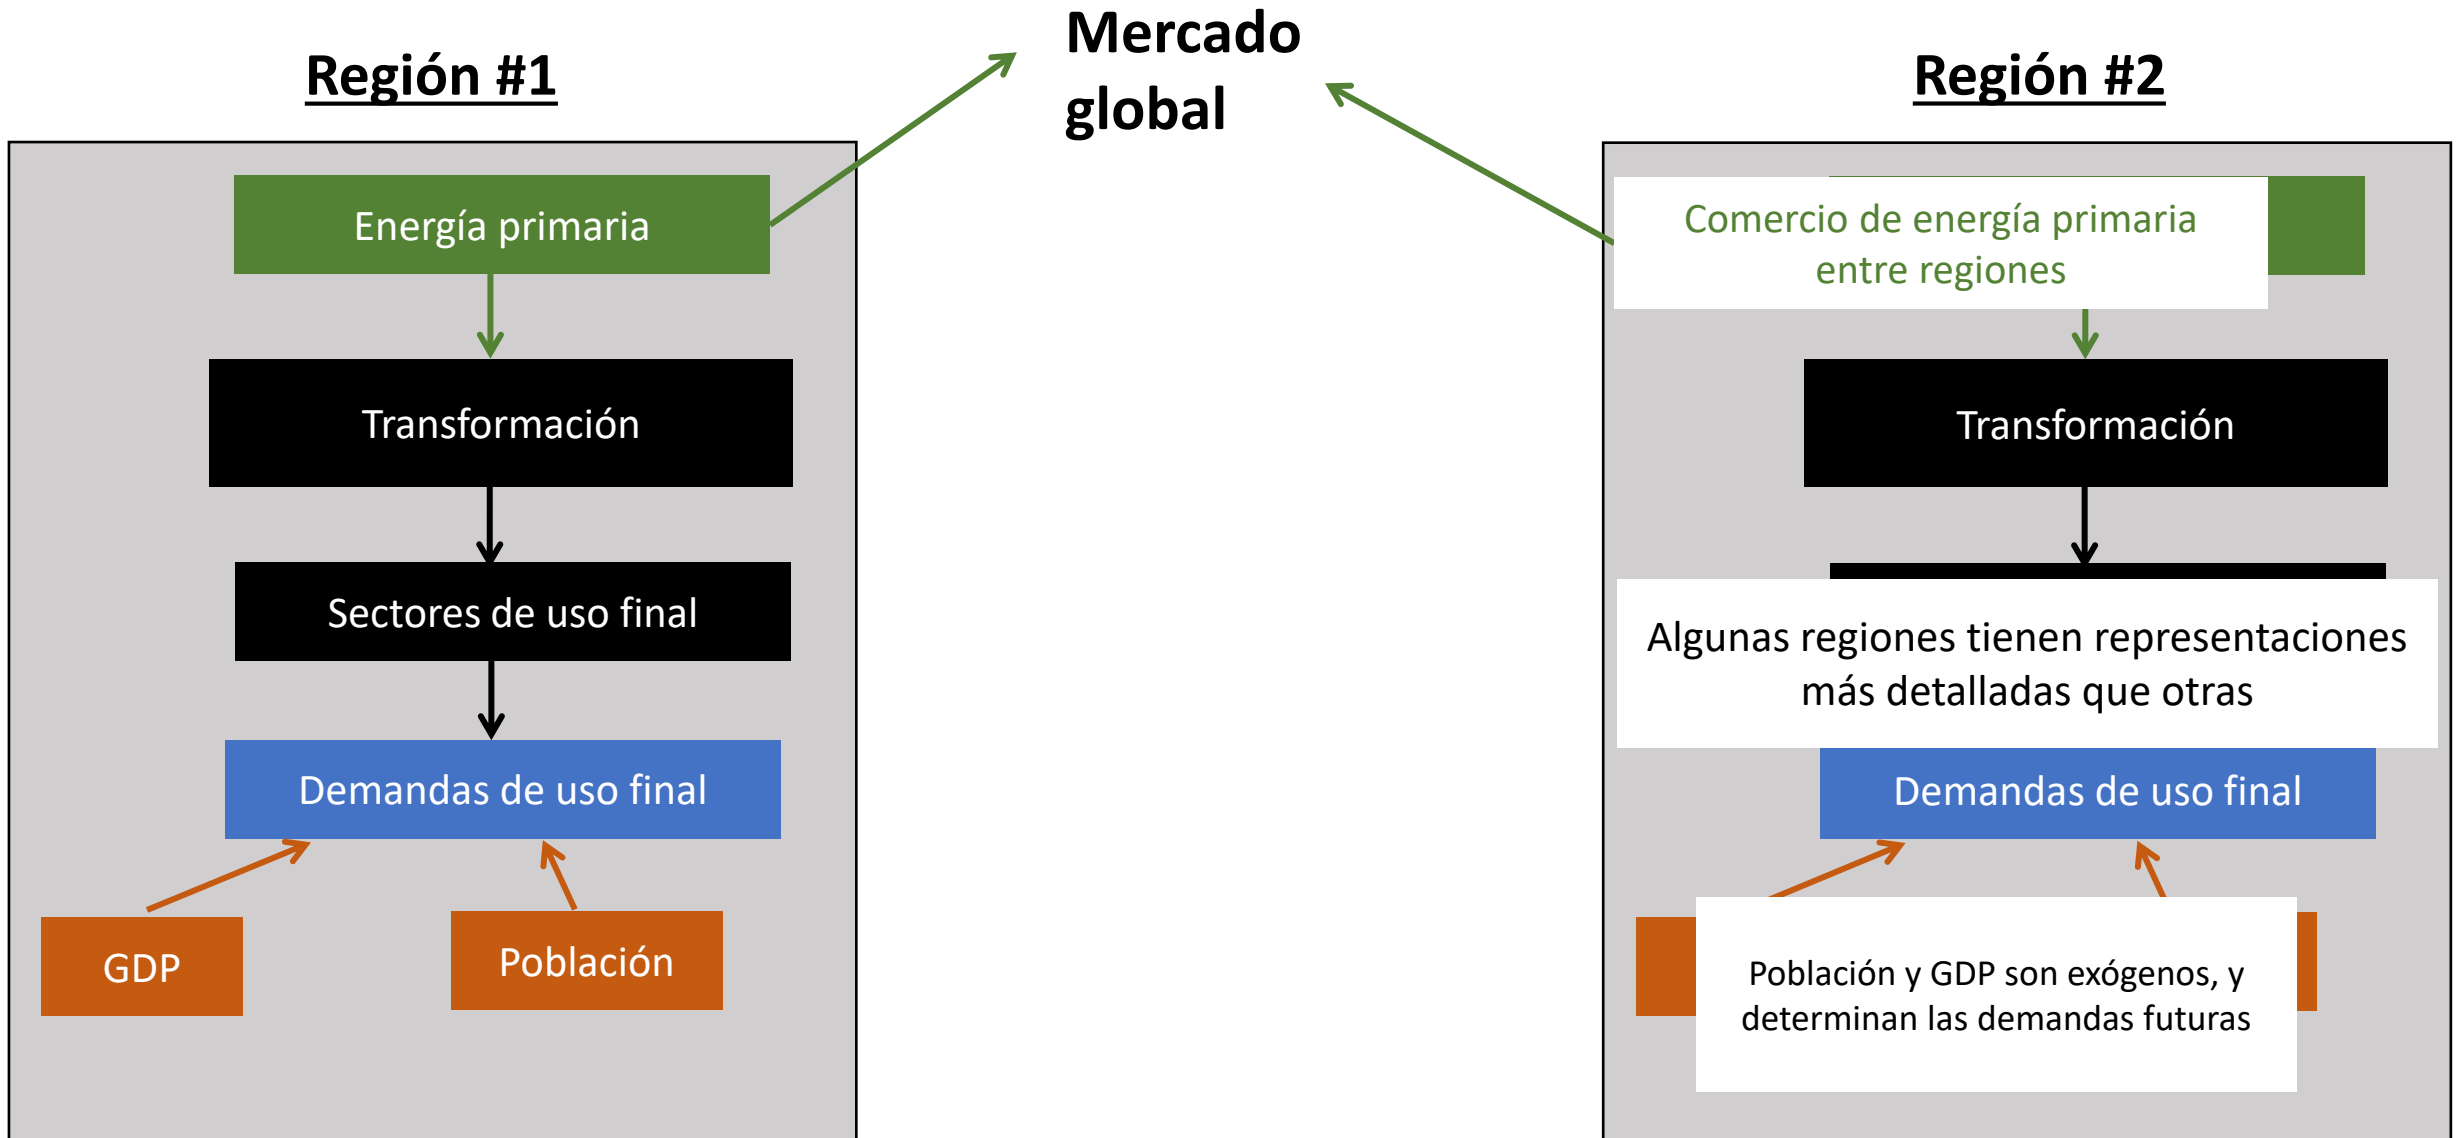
Región #1

Mercado global

Región #2

Energía primaria

Transformación

Sectores de uso final

Demandas de uso final

GDP

Población

Comercio de energía primaria entre regiones

Transformación

Algunas regiones tienen representaciones más detalladas que otras

Demandas de uso final

Población y GDP son exógenos, y determinan las demandas futuras